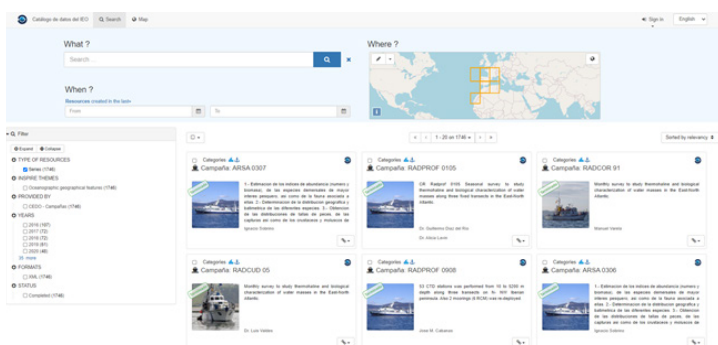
Catálogo de datos del IEO Search Map

Sign in English

What ?

Search ...

When ?

Resources created in the born

From To

Where ?

Filter

Expand Collapse

TYPE OF RESOURCES

Series (1746)

INSPIRE THEMES

Oceanographic geographical features (1746)

PROVIDED BY

CEDO - Campañas (1746)

YEARS

2016 (107)

2017 (72)

2018 (72)

2019 (81)

2020 (46)

more

FORMATS

XML (1746)

STATUS

Completed (1746)

1 - 20 on 1746

Sorted by relevancy

Categories

Campaña: ARSA 0307

1.- Estimación de los índices de abundancia (número y biomasa), de las especies demersales de mayor interés pesquero, así como de la fauna asociada a ellas. 2.- Determinación de la distribución geográfica y batimétrica de las diferentes especies. 3.- Obtención de las distribuciones de tallas de peces, de las capturas así como de los crustáceos y moluscos de

Ignacio Sobrino

Categories

Campaña: RADPROF 0105

CR Radprof 0105 Seasonal survey to study thermohaline and biological characterization of water masses along three fixed transects in the East-North Atlantic

Dr. Guillermo Díaz del Río

Dr. Alicia Lavín

Categories

Campaña: RADCOR 91

Monthly survey to study thermohaline and biological characterization of water masses in the East-North Atlantic.

Manuel Varela

Categories

Campaña: RADCUD 05

Monthly survey to study thermohaline and biological characterization of water masses in the East-North Atlantic.

Dr. Luis Valdés

Categories

Campaña: RADPROF 0908

33 CTD stations was performed from 10 to 5200 m depth along three transects on N - NW Iberian peninsula. Also 2 moorings (4 RCM) was re-deployed

José M. Cabanas

Categories

Campaña: ARSA 0306

1.- Estimación de los índices de abundancia (número y biomasa), de las especies demersales de mayor interés pesquero, así como de la fauna asociada a ellas. 2.- Determinación de la distribución geográfica y batimétrica de las diferentes especies. 3.- Obtención de las distribuciones de tallas de peces, de las capturas así como de los crustáceos y moluscos de

Ignacio Sobrino